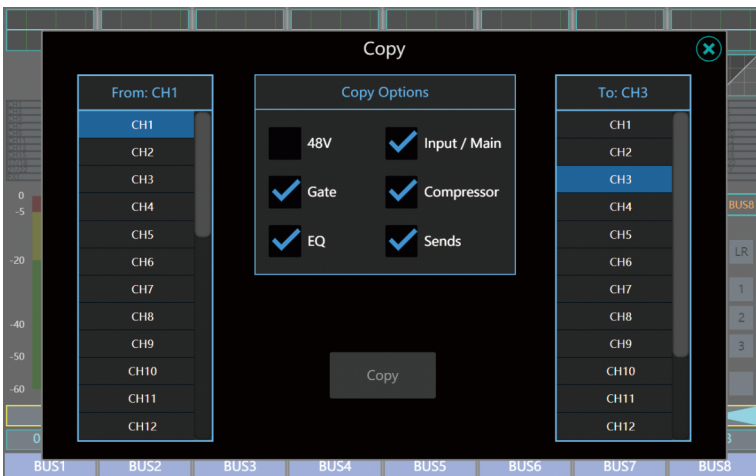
Copy

From: CH1

CH1
CH2
CH3
CH4
CH5
CH6
CH7
CH8
CH9
CH10
CH11
CH12

Copy Options

48V
Input / Main
Gate
Compressor
EQ
Sends

Copy

To: CH3

CH1
CH2
CH3
CH4
CH5
CH6
CH7
CH8
CH9
CH10
CH11
CH12

0
-5
-20
-40
-50
-60

BUS8
LR
1
2
3

BUS1 BUS2 BUS3 BUS4 BUS5 BUS6 BUS7 BUS8